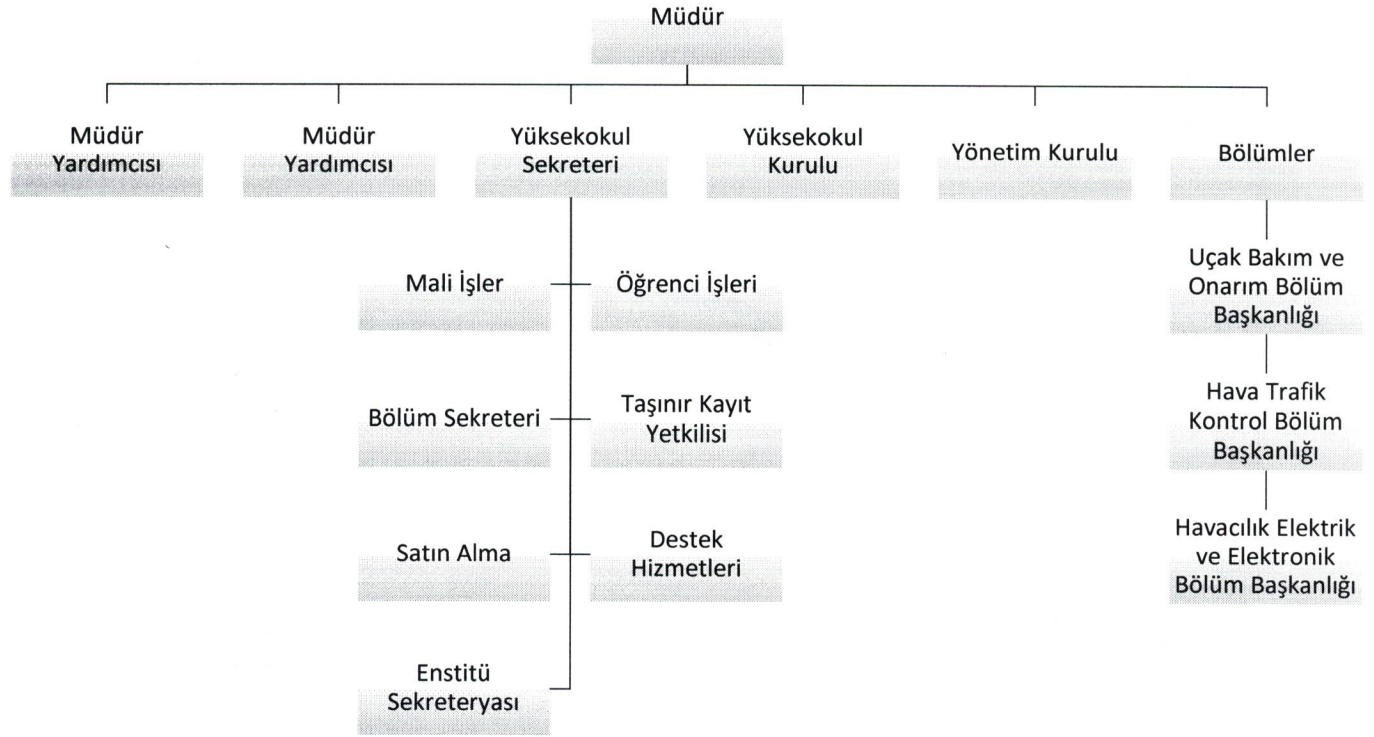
Müdür

Müdür Yardımcısı

Müdür Yardımcısı

Yüksekokul Sekreteri

Yüksekokul Kurulu

Yönetim Kurulu

Bölümler

Mali İşler

Öğrenci İşleri

Bölüm Sekreteri

Taşınır Kayıt Yetkilisi

Satın Alma

Destek Hizmetleri

Enstitü Sekreteryası

Uçak Bakım ve Onarım Bölüm Başkanlığı

Hava Trafik Kontrol Bölüm Başkanlığı

Havacılık Elektrik ve Elektronik Bölüm Başkanlığı